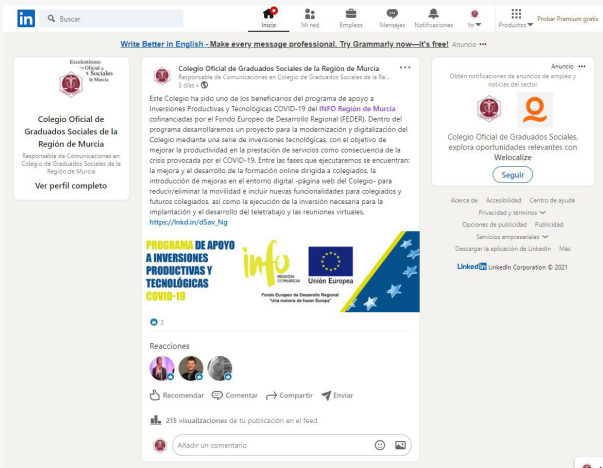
in Buscar

Inicio Mi red Empleos Mensajes Notificaciones Yo Productos Probar Premium gratis

Write Better in English - Make every message professional. Try Grammarly now—it's free! Anuncio •••

Excelentísimo Colegio Oficial de Graduados Sociales de la Región de Murcia

Colegio Oficial de Graduados Sociales de la Región de Murcia

Responsable de Comunicaciones en Colegio de Graduados Sociales de la Región de Murcia

Ver perfil completo

Colegio Oficial de Graduados Sociales de la Región de Murcia
Responsable de Comunicaciones en Colegio de Graduados Sociales de la Re...
3 días •

Este Colegio ha sido uno de los beneficiarios del programa de apoyo a Inversiones Productivas y Tecnológicas COVID-19 del INFO Región de Murcia cofinanciadas por el Fondo Europeo de Desarrollo Regional (FEDER). Dentro del programa desarrollaremos un proyecto para la modernización y digitalización del Colegio mediante una serie de inversiones tecnológicas, con el objetivo de mejorar la productividad en la prestación de servicios como consecuencia de la crisis provocada por el COVID-19. Entre las fases que ejecutaremos se encuentran: la mejora y el desarrollo de la formación online dirigida a colegiados, la introducción de mejoras en el entorno digital -página web del Colegio- para reducir/eliminar la movilidad e incluir nuevas funcionalidades para colegiados y futuros colegiados, así como la ejecución de la inversión necesaria para la implantación y el desarrollo del teletrabajo y las reuniones virtuales.
https://lnkd.in/dSav_Ng

PROGRAMA DE APOYO A INVERSIONES PRODUCTIVAS Y TECNOLÓGICAS COVID-19

info REGIÓN DE MURCIA

Unión Europea
Fondo Europeo de Desarrollo Regional
"Una manera de hacer Europa"

3

Reacciones

Recomendar Comentar Compartir Enviar

215 visualizaciones de tu publicación en el feed

Añadir un comentario

Anuncio •••
Obtén notificaciones de anuncios de empleo y noticias del sector

Colegio Oficial de Graduados Sociales, explora oportunidades relevantes con Welocalize

Seguir

Acerca de Accesibilidad Centro de ayuda
Privacidad y términos
Opciones de publicidad Publicidad
Servicios empresariales
Descargar la aplicación de LinkedIn Más

LinkedIn LinkedIn Corporation © 2021